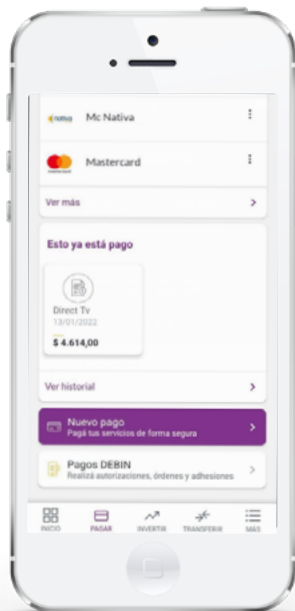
nativa Mc Nativa

Mastercard

Ver más

Esto ya está pago

Direct Tv
13/01/2022
$ 4.614,00

Ver historial

Nuevo pago
Pagá tus servicios de forma segura

Pagos DEBIN
Realizá autorizaciones, órdenes y adhesiones

INICIO PAGAR INVERTIR TRANSFERIR MÁS